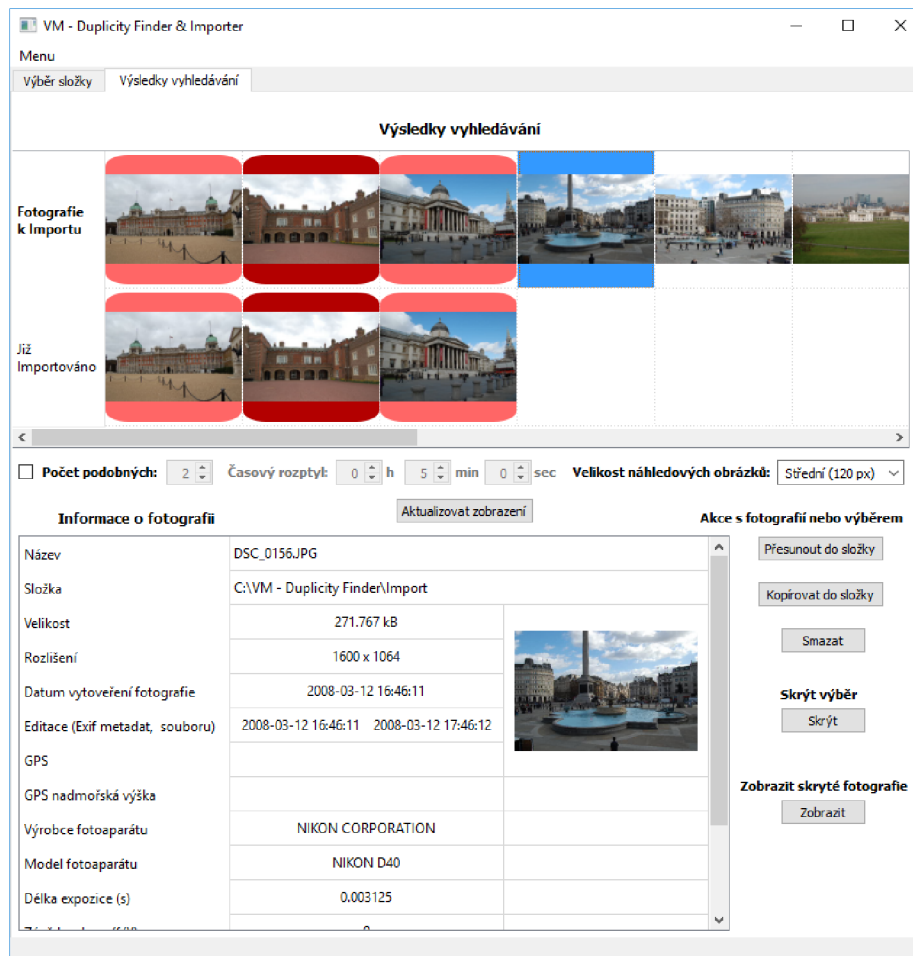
VM - Duplicity Finder & Importer

Menu

Výběr složky | Výsledky vyhledávání

Výsledky vyhledávání

Fotografie k Importu

Již Importováno

Počet podobných: 2 Časový rozptyl: 0 h 5 min 0 sec Velikost náhledových obrázků: Střední (120 px)

Informace o fotografii

Aktualizovat zobrazení

Akce s fotografií nebo výběrem

| | | |
|---|---|---|
| Název | DSC_0156.JPG | |
| Složka | C:\VM - Duplicity Finder\Import | |
| Velikost | 271.767 kB | |
| Rozlišení | 1600 x 1064 | |
| Datum vytvoření fotografie | 2008-03-12 16:46:11 | |
| Editace (Exif metadat, souboru) | 2008-03-12 16:46:11 2008-03-12 17:46:12 | |
| GPS | | |
| GPS nadmořská výška | | |
| Výrobce fotoaparátu | NIKON CORPORATION | |
| Model fotoaparátu | NIKON D40 | |
| Délka expozice (s) | 0.003125 | |
| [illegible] | 8 | |

Přesunout do složky

Kopírovat do složky

Smazat

Skrýt výběr

Skrýt

Zobrazit skryté fotografie

Zobrazit